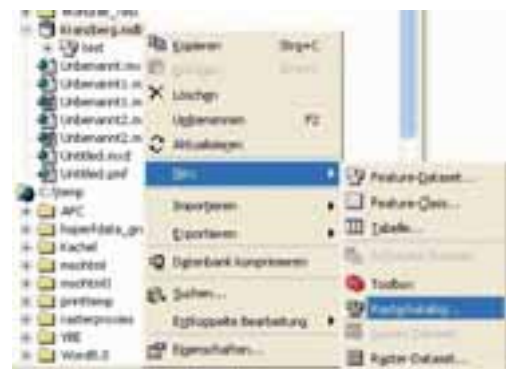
Kransberg.mdb
test
Unbenannt.mx
Unbenannt1.m
Unbenannt1.m
Unbenannt2.m
Unbenannt2.m
Untitled.mxd
Untitled.pmf
C:\temp
APC
hyperdata_pr
Kachel
mxdtest
mxdtest
printtemp
rasterproxies
VBE
Word8.0

Kopieren Strg+C
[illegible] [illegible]
Löschen
Umbenennen F2
Aktualisieren
Neu
Importieren
Exportieren
Datenbank komprimieren
Suchen...
Entkoppelte Bearbeitung
Eigenschaften...

Feature-Dataset...
Feature-Class...
Tabelle...
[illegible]
Toolbox
Rasterkatalog...
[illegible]
Raster-Dataset...